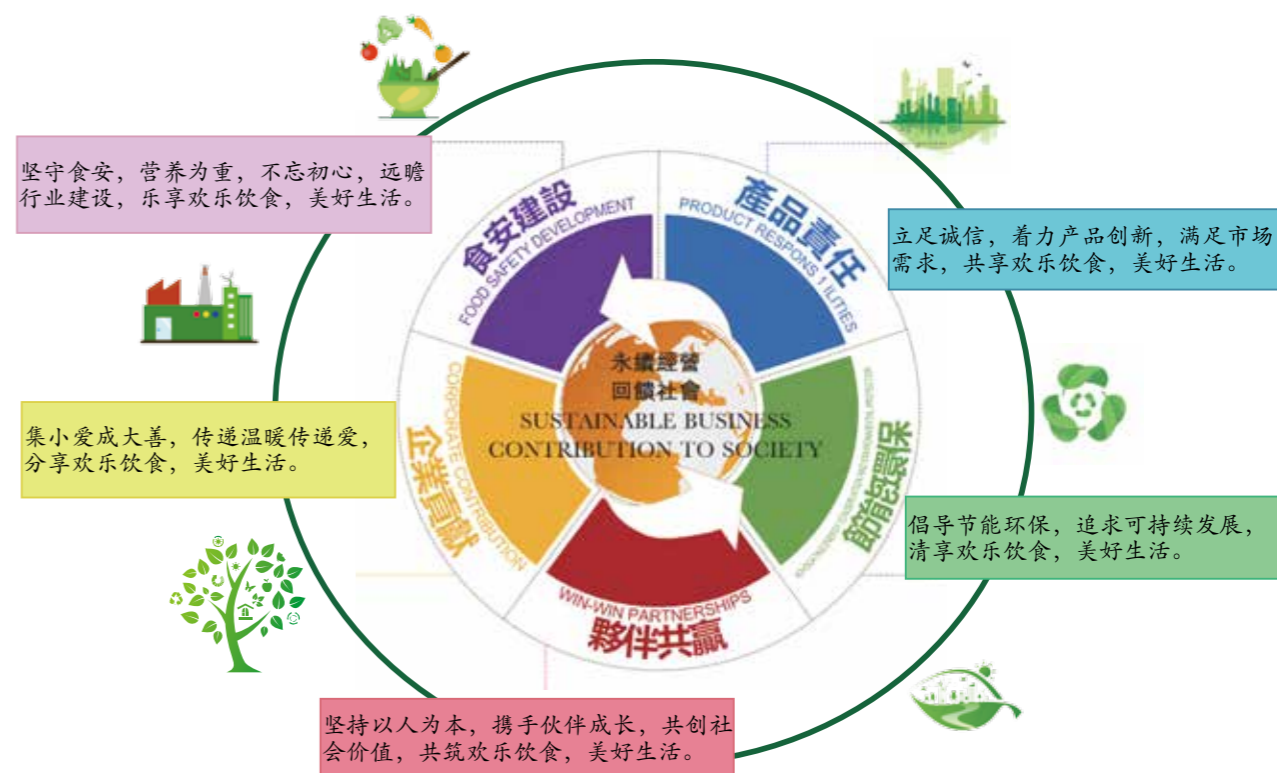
坚守食安，营养为重，不忘初心，远瞻行业建设，乐享欢乐饮食，美好生活。

食安建設
FOOD SAFETY DEVELOPMENT

產品責任
PRODUCT RESPONSIBILITIES

立足诚信，着力产品创新，满足市场需求，共享欢乐饮食，美好生活。

永續經營
回饋社會
SUSTAINABLE BUSINESS
CONTRIBUTION TO SOCIETY

集小爱成大善，传递温暖传递爱，分享欢乐饮食，美好生活。

企業貢獻
CORPORATE CONTRIBUTION

節能環保
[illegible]

倡导节能环保，追求可持续发展，清享欢乐饮食，美好生活。

WIN-WIN PARTNERSHIPS
夥伴共贏

坚持以人为本，携手伙伴成长，共创社会价值，共筑欢乐饮食，美好生活。